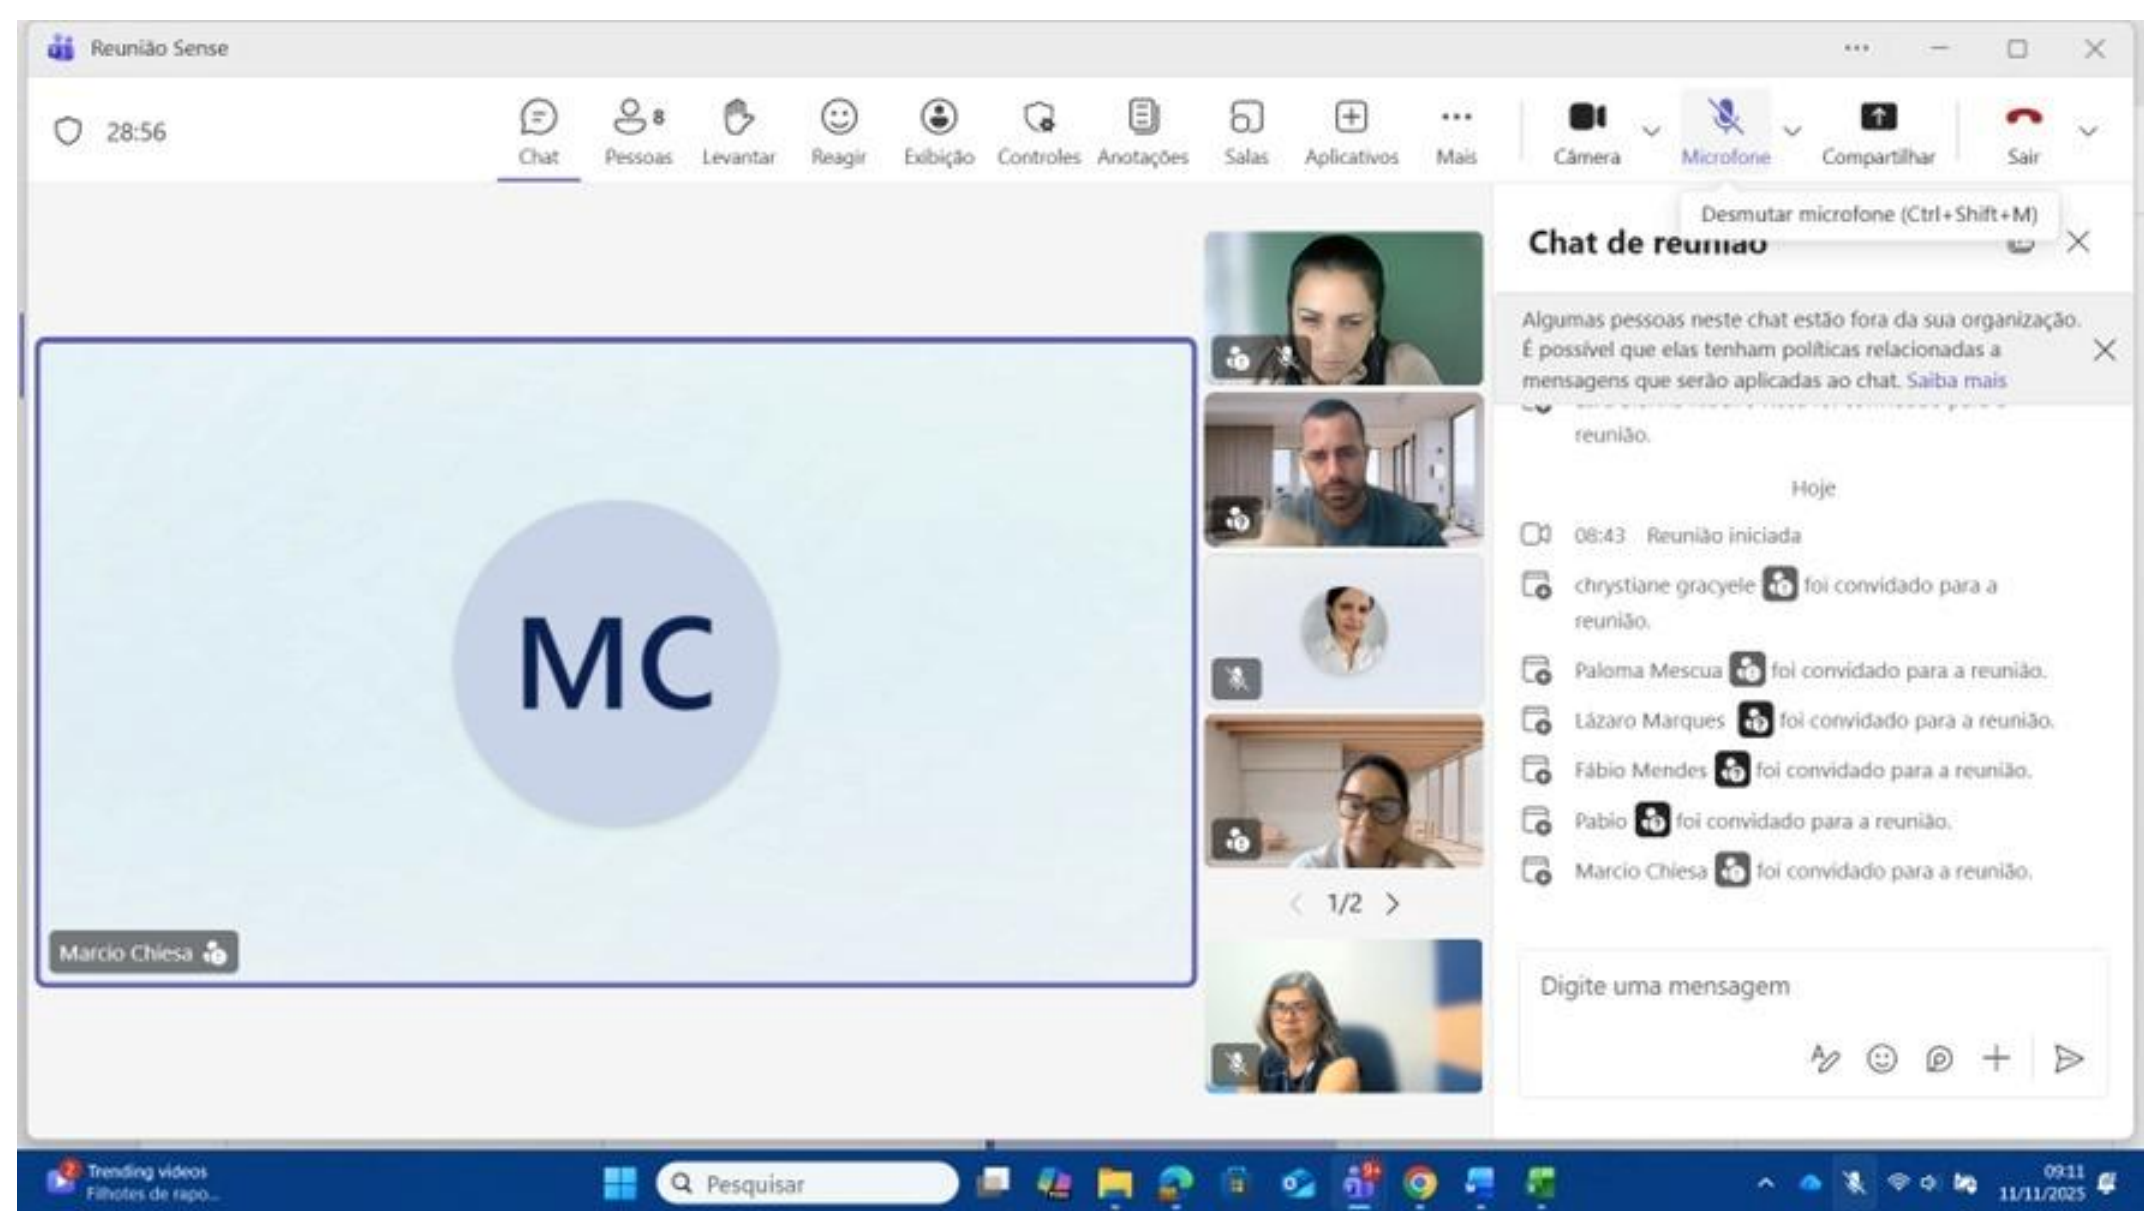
Reunião Sense

28:56

Chat
Pessoas 8
Levantar
Reagir
Exibição
Controles
Anotações
Salas
Aplicativos
Mais
Câmera
Microfone
Compartilhar
Sair

Desmutar microfone (Ctrl+Shift+M)

Chat de re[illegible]

Algumas pessoas neste chat estão fora da sua organização. É possível que elas tenham políticas relacionadas a mensagens que serão aplicadas ao chat. Saiba mais

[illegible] reunião.

Hoje

08:43 Reunião iniciada

chrystiane gracyele foi convidado para a reunião.

Paloma Mescua foi convidado para a reunião.

Lázaro Marques foi convidado para a reunião.

Fábio Mendes foi convidado para a reunião.

Pablo foi convidado para a reunião.

Marcio Chiesa foi convidado para a reunião.

MC

Marcio Chiesa

1/2

Digite uma mensagem

Trending videos
Filhotes de rapo...

Pesquisar

09:11
11/11/2025